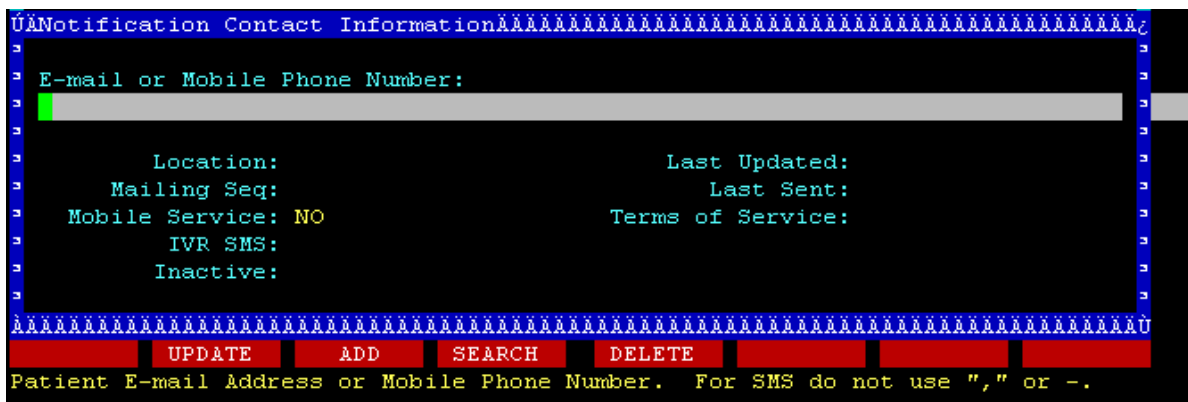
ÚÄNotification Contact InformationÄÄÄÄÄÄÄÄÄÄÄÄÄÄÄÄÄÄÄÄÄÄÄÄÄÄÄÄÄÄÄÄÄÄÄÄÄÄÄÄÄ¿

E-mail or Mobile Phone Number:

Location:
Mailing Seq:
Mobile Service: NO
IVR SMS:
Inactive:

Last Updated:
Last Sent:
Terms of Service:

ÀÄÄÄÄÄÄÄÄÄÄÄÄÄÄÄÄÄÄÄÄÄÄÄÄÄÄÄÄÄÄÄÄÄÄÄÄÄÄÄÄÄÄÄÄÄÄÄÄÄÄÄÄÄÄÄÄÄÄÄÄÄÄÄÄÄÄÄÄÄÄÄÄÄÄÙ

UPDATE ADD SEARCH DELETE

Patient E-mail Address or Mobile Phone Number. For SMS do not use "," or -.